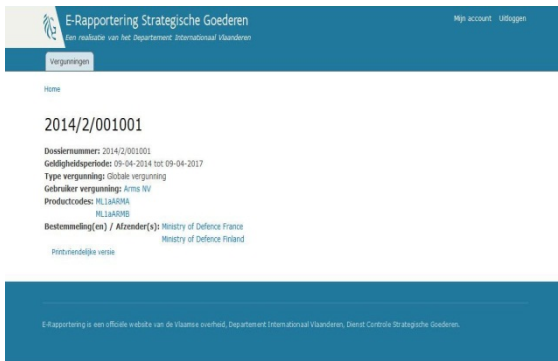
E-Rapportering Strategische Goederen
Een realisatie van het Departement Internationaal Vlaanderen

Mijn account Uitloggen

Vergunningen

Home

2014/2/001001

Dossiernummer: 2014/2/001001
Geldigheidsperiode: 09-04-2014 tot 09-04-2017
Type vergunning: Globale vergunning
Gebruiker vergunning: Arms NV
Productcodes: ML1aARMA
ML1aARMB
Bestemmeling(en) / Afzender(s): Ministry of Defence France
Ministry of Defence Finland

Printvriendelijke versie

E-Rapportering is een officiële website van de Vlaamse overheid, Departement Internationaal Vlaanderen, Dienst Controle Strategische Goederen.